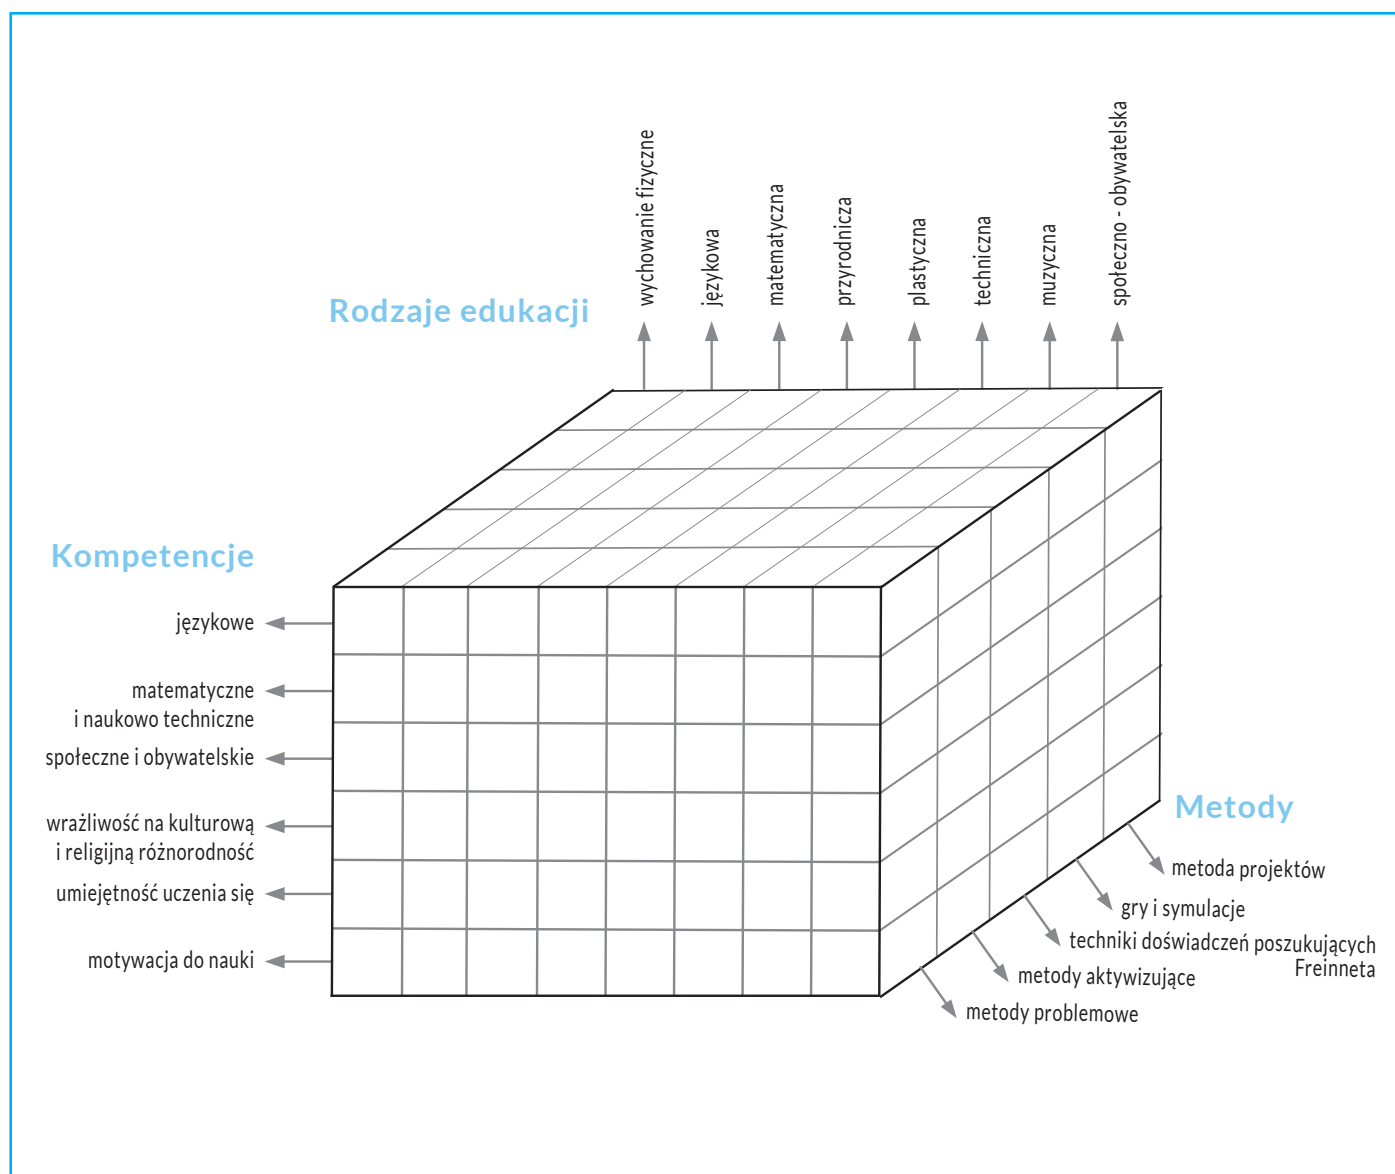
Rodzaje edukacji

wychowanie fizyczne

językowa

matematyczna

przyrodnicza

plastyczna

techniczna

muzyczna

społeczno - obywatelska

Kompetencje

językowe

matematyczne
i naukowo techniczne

społeczne i obywatelskie

wrażliwość na kulturową
i religijną różnorodność

umiejętność uczenia się

motywacja do nauki

Metody

metoda projektów

gry i symulacje

techniki doświadczeń poszukujących Freinneta

metody aktywizujące

metody problemowe